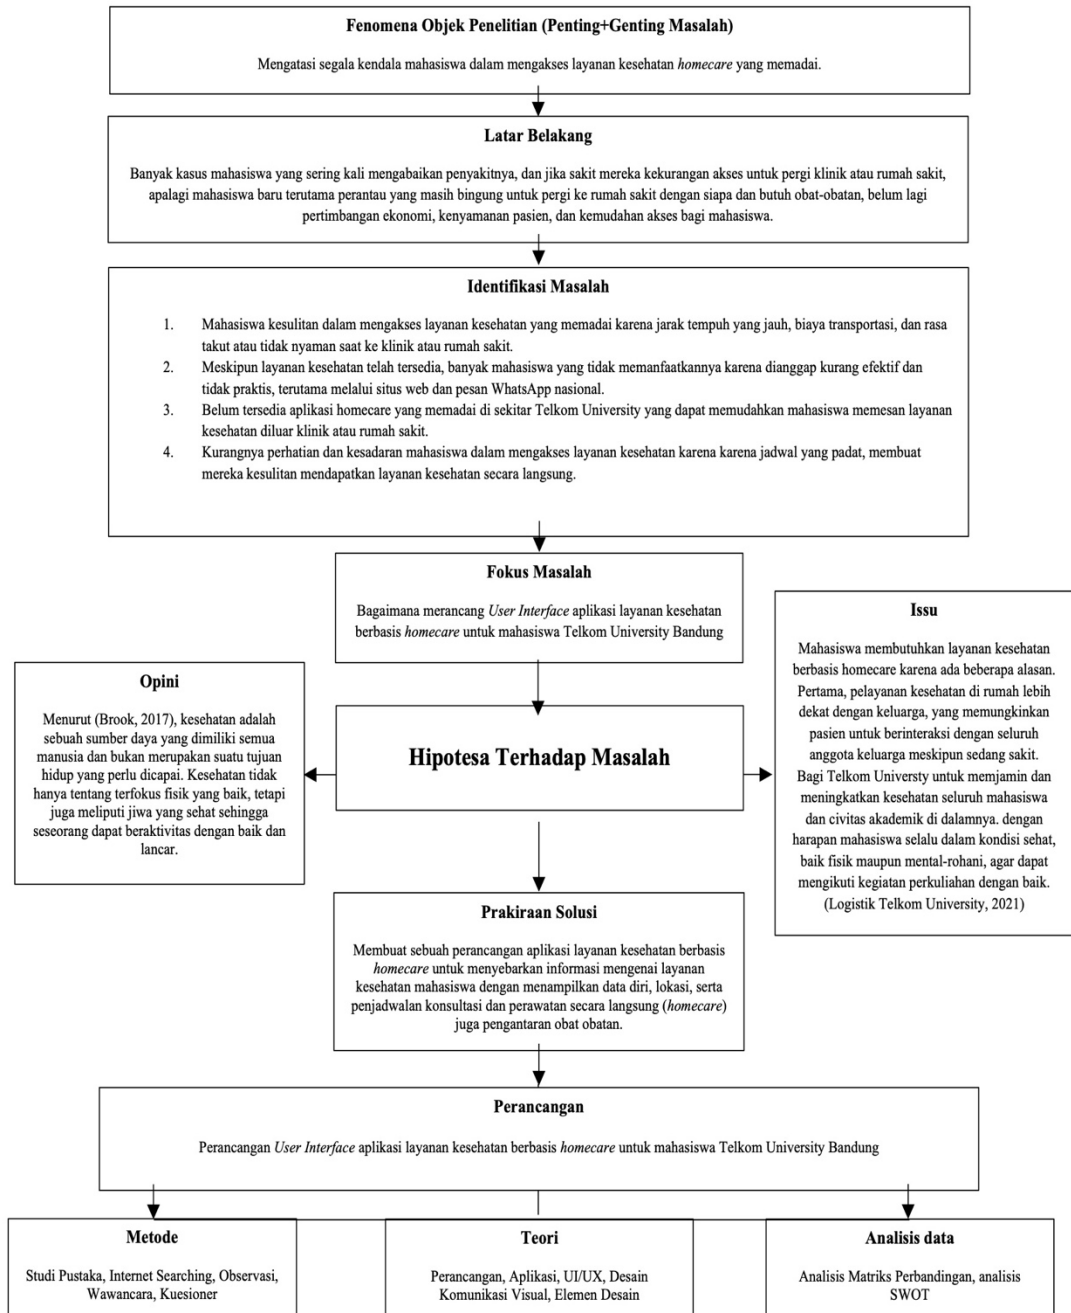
Fenomena Objek Penelitian (Penting+Genting Masalah)

Mengatasi segala kendala mahasiswa dalam mengakses layanan kesehatan *homecare* yang memadai.

Latar Belakang

Banyak kasus mahasiswa yang sering kali mengabaikan penyakitnya, dan jika sakit mereka kekurangan akses untuk pergi klinik atau rumah sakit, apalagi mahasiswa baru terutama perantau yang masih bingung untuk pergi ke rumah sakit dengan siapa dan butuh obat-obatan, belum lagi pertimbangan ekonomi, kenyamanan pasien, dan kemudahan akses bagi mahasiswa.

Identifikasi Masalah

1. Mahasiswa kesulitan dalam mengakses layanan kesehatan yang memadai karena jarak tempuh yang jauh, biaya transportasi, dan rasa takut atau tidak nyaman saat ke klinik atau rumah sakit.
2. Meskipun layanan kesehatan telah tersedia, banyak mahasiswa yang tidak memanfaatkannya karena dianggap kurang efektif dan tidak praktis, terutama melalui situs web dan pesan WhatsApp nasional.
3. Belum tersedia aplikasi homecare yang memadai di sekitar Telkom University yang dapat memudahkan mahasiswa memesan layanan kesehatan diluar klinik atau rumah sakit.
4. Kurangnya perhatian dan kesadaran mahasiswa dalam mengakses layanan kesehatan karena karena jadwal yang padat, membuat mereka kesulitan mendapatkan layanan kesehatan secara langsung.

Fokus Masalah

Bagaimana merancang *User Interface* aplikasi layanan kesehatan berbasis *homecare* untuk mahasiswa Telkom University Bandung

Issu

Mahasiswa membutuhkan layanan kesehatan berbasis homecare karena ada beberapa alasan. Pertama, pelayanan kesehatan di rumah lebih dekat dengan keluarga, yang memungkinkan pasien untuk berinteraksi dengan seluruh anggota keluarga meskipun sedang sakit. Bagi Telkom Universty untuk memjamin dan meningkatkan kesehatan seluruh mahasiswa dan civitas akademik di dalamnya. dengan harapan mahasiswa selalu dalam kondisi sehat, baik fisik maupun mental-rohani, agar dapat mengikuti kegiatan perkuliahan dengan baik. (Logistik Telkom University, 2021)

Opini

Menurut (Brook, 2017), kesehatan adalah sebuah sumber daya yang dimiliki semua manusia dan bukan merupakan suatu tujuan hidup yang perlu dicapai. Kesehatan tidak hanya tentang terfokus fisik yang baik, tetapi juga meliputi jiwa yang sehat sehingga seseorang dapat beraktivitas dengan baik dan lancar.

Hipotesa Terhadap Masalah

Prakiraan Solusi

Membuat sebuah perancangan aplikasi layanan kesehatan berbasis *homecare* untuk menyebarkan informasi mengenai layanan kesehatan mahasiswa dengan menampilkan data diri, lokasi, serta penjadwalan konsultasi dan perawatan secara langsung (*homecare*) juga pengantaran obat obatan.

Perancangan

Perancangan *User Interface* aplikasi layanan kesehatan berbasis *homecare* untuk mahasiswa Telkom University Bandung

Metode

Studi Pustaka, Internet Searching, Observasi, Wawancara, Kuesioner

Teori

Perancangan, Aplikasi, UI/UX, Desain Komunikasi Visual, Elemen Desain

Analisis data

Analisis Matriks Perbandingan, analisis SWOT